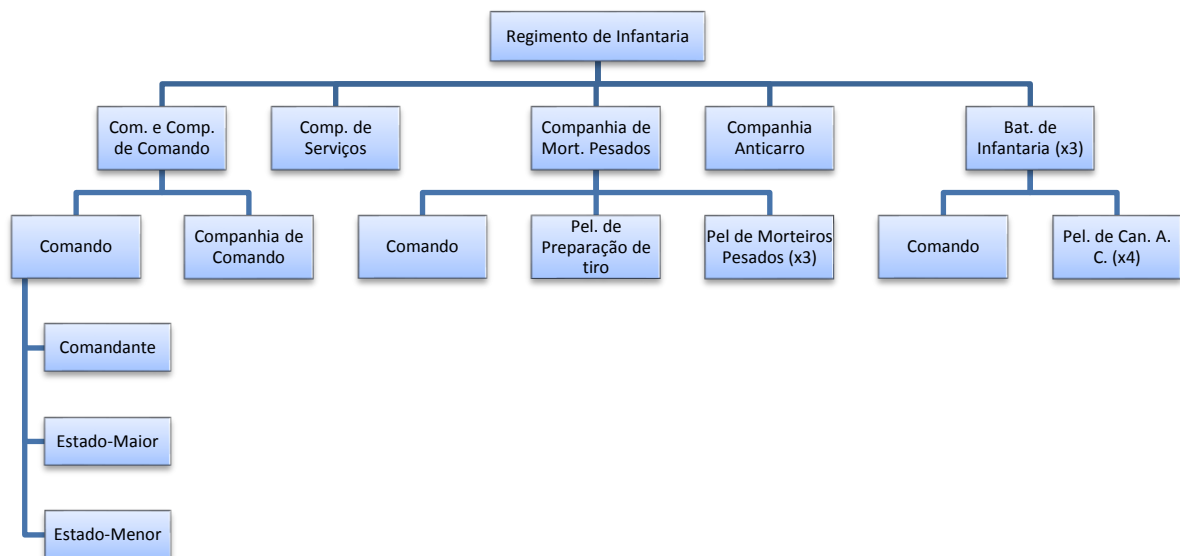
Regimento de Infantaria

Com. e Comp. de Comando

Comp. de Serviços

Companhia de Mort. Pesados

Companhia Anticarro

Bat. de Infantaria (x3)

Comando

Companhia de Comando

Comando

Pel. de Preparação de tiro

Pel de Morteiros Pesados (x3)

Comando

Pel. de Can. A. C. (x4)

Comandante

Estado-Maior

Estado-Menor